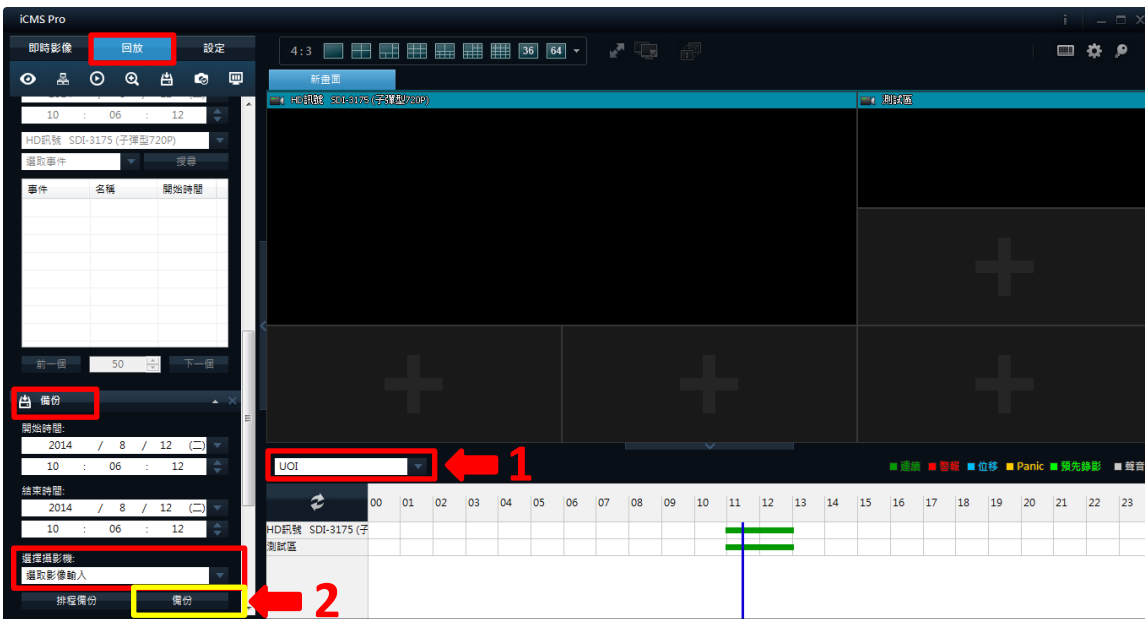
iCMS Pro

即時影像 回放 設定

4:3 36 64

新畫面

HD訊號 SDI-3175 (子彈型720P)

測試區

10 : 06 : 12

HD訊號 SDI-3175 (子彈型720P)

選取事件 搜尋

| 事件 | 名稱 | 開始時間 |
|---|---|---|
| | | |

前一個 50 下一個

備份

開始時間:

2014 / 8 / 12 (二)

10 : 06 : 12

結束時間:

2014 / 8 / 12 (二)

10 : 06 : 12

選擇攝影機:

選取影像輸入

排程備份 備份

UOI

1

2

■ 連續 ■ 警報 ■ 位移 ■ Panic ■ 預先錄影 ■ 聲音

00 01 02 03 04 05 06 07 08 09 10 11 12 13 14 15 16 17 18 19 20 21 22 23

HD訊號 SDI-3175 (子

測試區